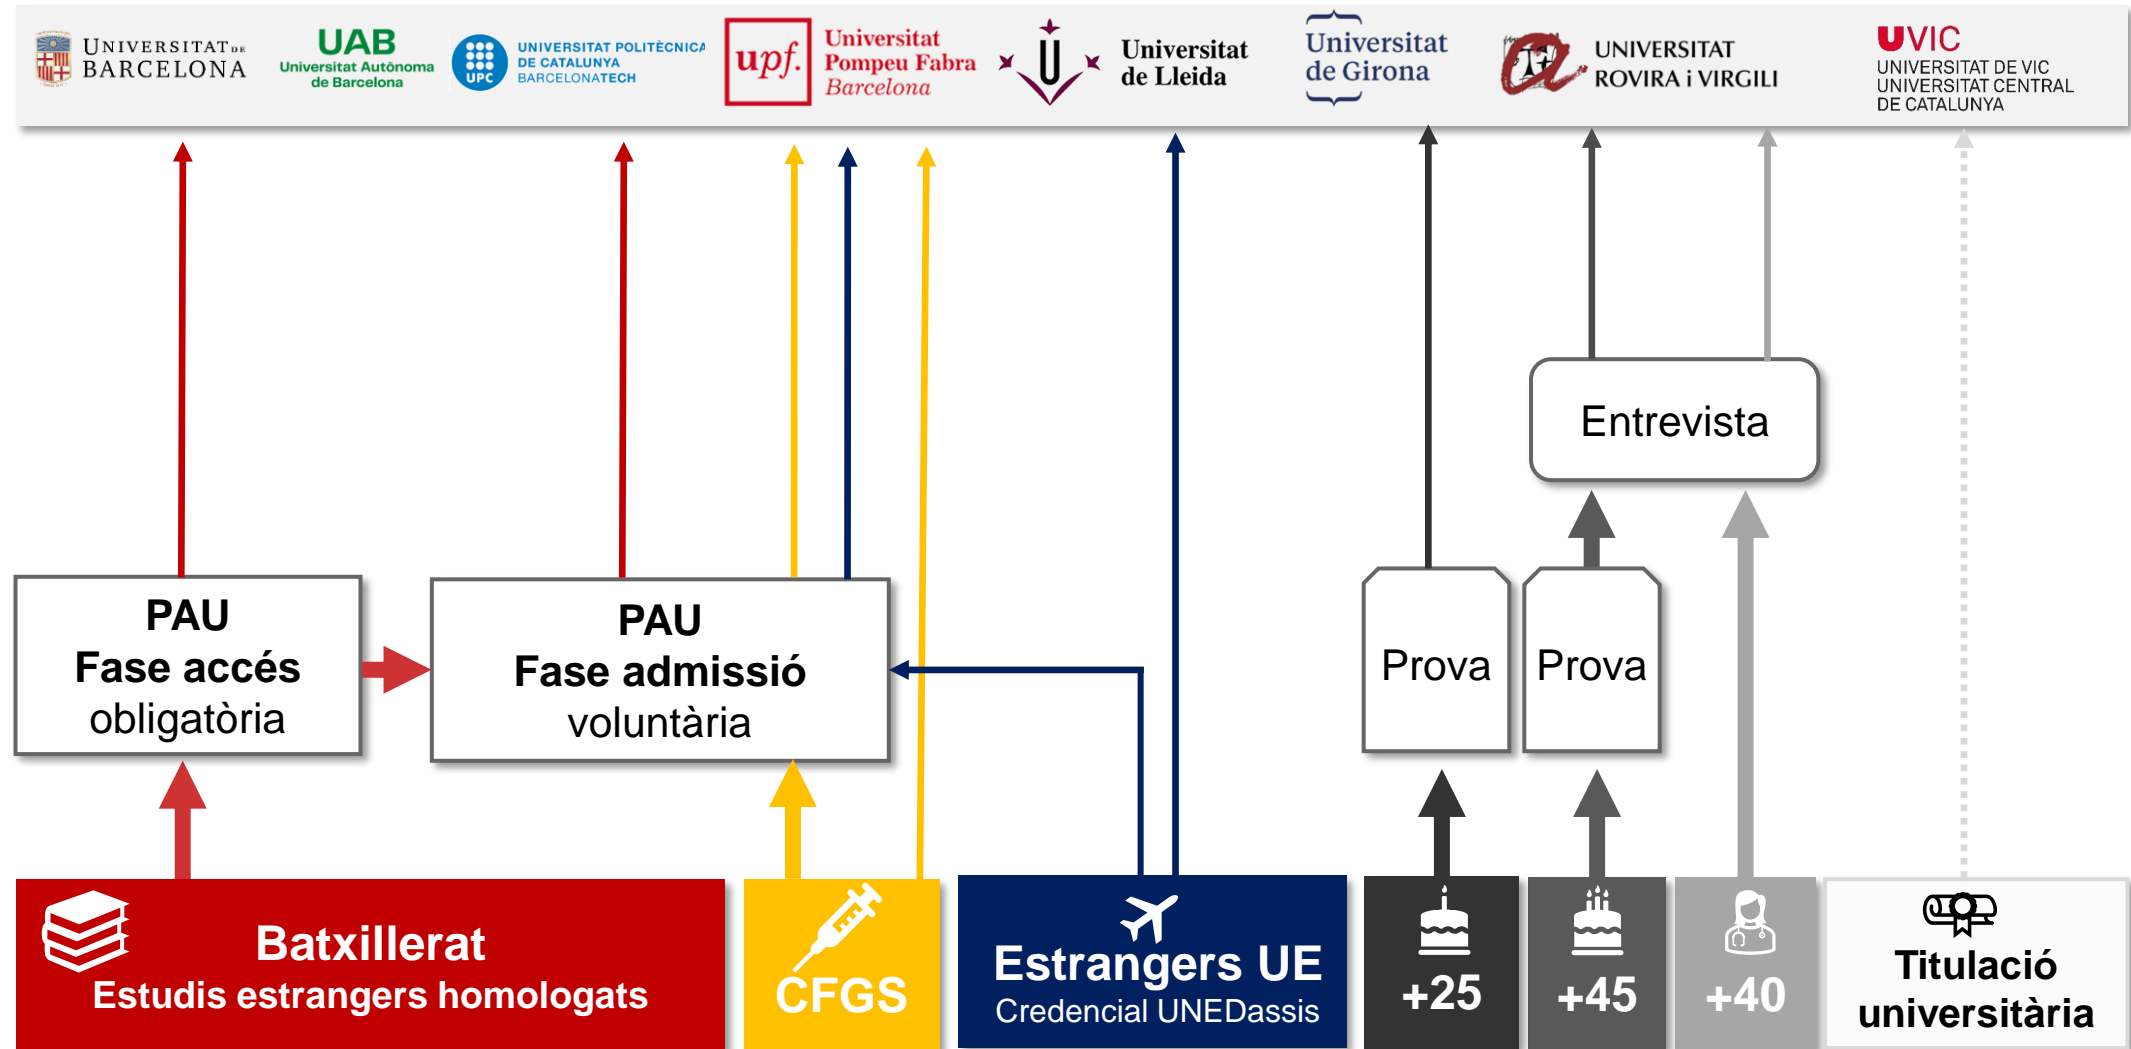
UNIVERSITAT DE BARCELONA
UAB Universitat Autònoma de Barcelona
UPC UNIVERSITAT POLITÈCNICA DE CATALUNYA BARCELONATECH
upf. Universitat Pompeu Fabra Barcelona
Universitat de Lleida
Universitat de Girona
UNIVERSITAT ROVIRA i VIRGILI
UVIC UNIVERSITAT DE VIC UNIVERSITAT CENTRAL DE CATALUNYA

Entrevista

PAU
Fase accés
obligatòria

PAU
Fase admissió
voluntària

Prova

Prova

Batxillerat
Estudis estrangers homologats

CFGS

Estrangers UE
Credencial UNEDassis

+25

+45

+40

Titulació universitària